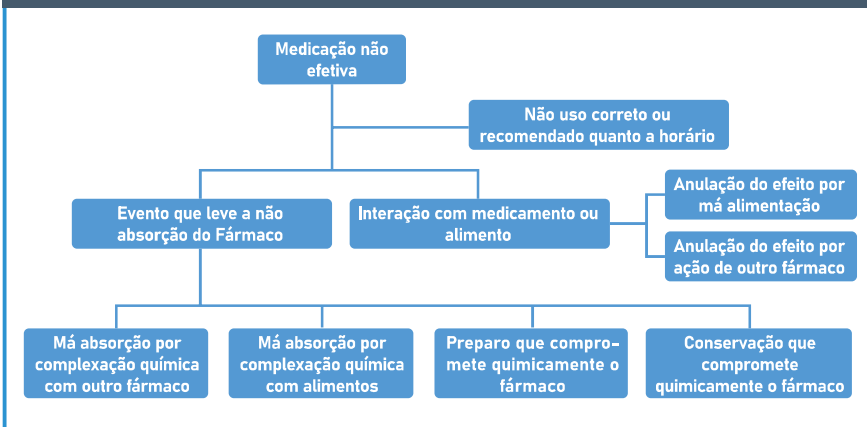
Medicação não efetiva

Não uso correto ou recomendado quanto a horário

Evento que leve a não absorção do Fármaco

Interação com medicamento ou alimento

Anulação do efeito por má alimentação

Anulação do efeito por ação de outro fármaco

Má absorção por complexação química com outro fármaco

Má absorção por complexação química com alimentos

Preparo que compromete quimicamente o fármaco

Conservação que compromete quimicamente o fármaco